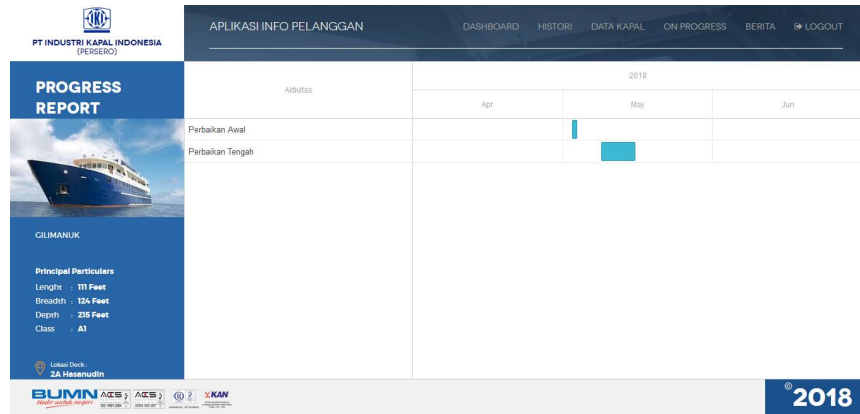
IKI
PT INDUSTRI KAPAL INDONESIA
(PERSERO)

APLIKASI INFO PELANGGAN

DASHBOARD HISTORI DATA KAPAL ON PROGRESS BERITA LOGOUT

PROGRESS REPORT

GILIMANUK

Principal Particulars
Lenght : 111 Feet
Breadth : 124 Feet
Depth : 215 Feet
Class : A1

Lokasi Dock :
2A Hasanudin

| Aktivitas | 2018 | | |
|---|---|---|---|
| | Apr | May | Jun |
| Perbaikan Awal | | | |
| Perbaikan Tengah | | | |

BUMN Hadir untuk negeri

KAN

©2018